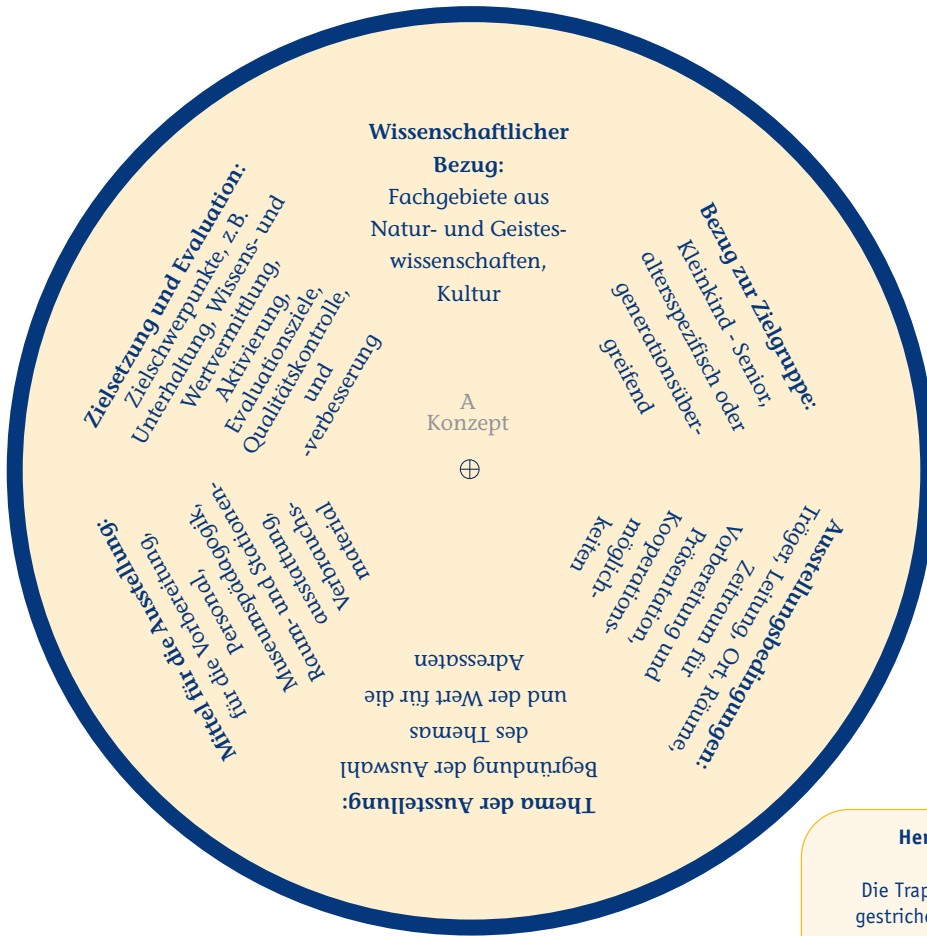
**Wissenschaftlicher Bezug:**
Fachgebiete aus Natur- und Geisteswissenschaften, Kultur

**Bezug zur Zielgruppe:**
Kleinkind - Senior, altersspezifisch oder generationsübergreifend

**Ausstellungsbedingungen:**
Träger, Leitung, Ort, Räume, Zeitraum für Vorbereitung und Präsentation, Kooperationsmöglichkeiten

**Thema der Ausstellung:**
Begründung der Auswahl des Themas und der Wert für die Adressaten

**Mittel für die Ausstellung:**
für die Vorbereitung, Personal, Museumspädagogik, Raum- und Stationenausstattung, Verbrauchsmaterial

**Zielsetzung und Evaluation:**
Zielschwerpunkte, z.B. Unterhaltung, Wissens- und Wertvermittlung, Aktivierung, Evaluationsziele, Qualitätskontrolle, und -verbesserung

A
Konzept

Her

Die Trap
gestriche